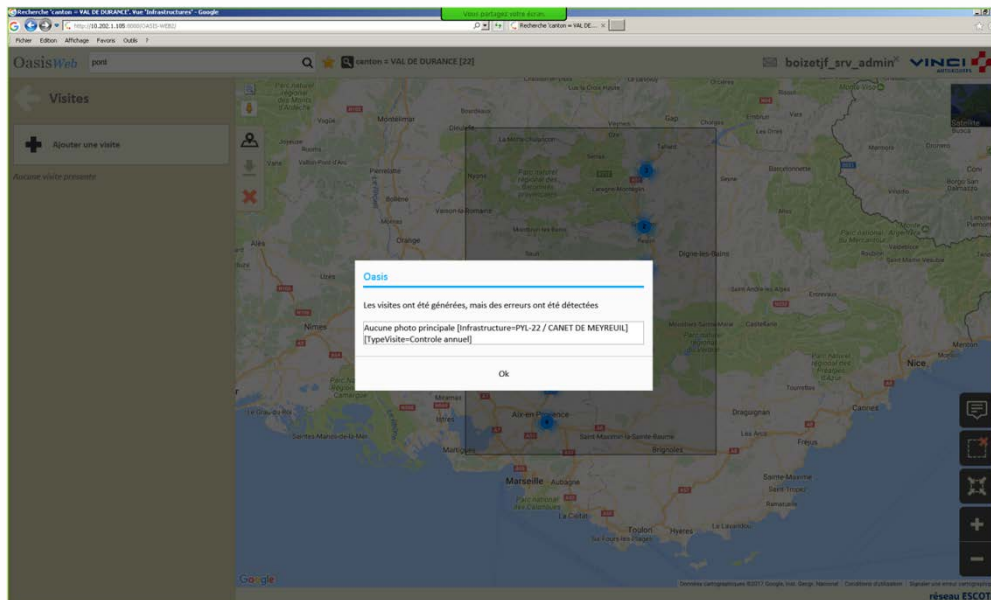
Recherche 'canton = VAL DE DURANCE', Vue 'Infrastructures' - Google

Vous partagez votre écran

http://10.202.1.105:8080/OASIS-WEB2/

Recherche 'canton = VAL DE... ×

Fichier Edition Affichage Favoris Outils ?

OasisWeb pont

canton = VAL DE DURANCE [22]

boizetjf_srv_admin

VINCI AUTOROUTES

Visites

Ajouter une visite

Aucune visite présente

Oasis

Les visites ont été générées, mais des erreurs ont été détectées

Aucune photo principale [Infrastructure=PYL-22 / CANET DE MEYREUIL] [TypeVisite=Controle annuel]

Ok

Orange

Nîmes

Digne-les-Bains

Aix-en-Provence

Marseille

Toulon

Nice

Cannes

Draguignan

Brignoles

Manosque

Gap

Données cartographiques ©2017 Google, Inst. Geogr. Nacional Conditions d'utilisation Signaler une erreur cartographique

réseau ESCOT

Google